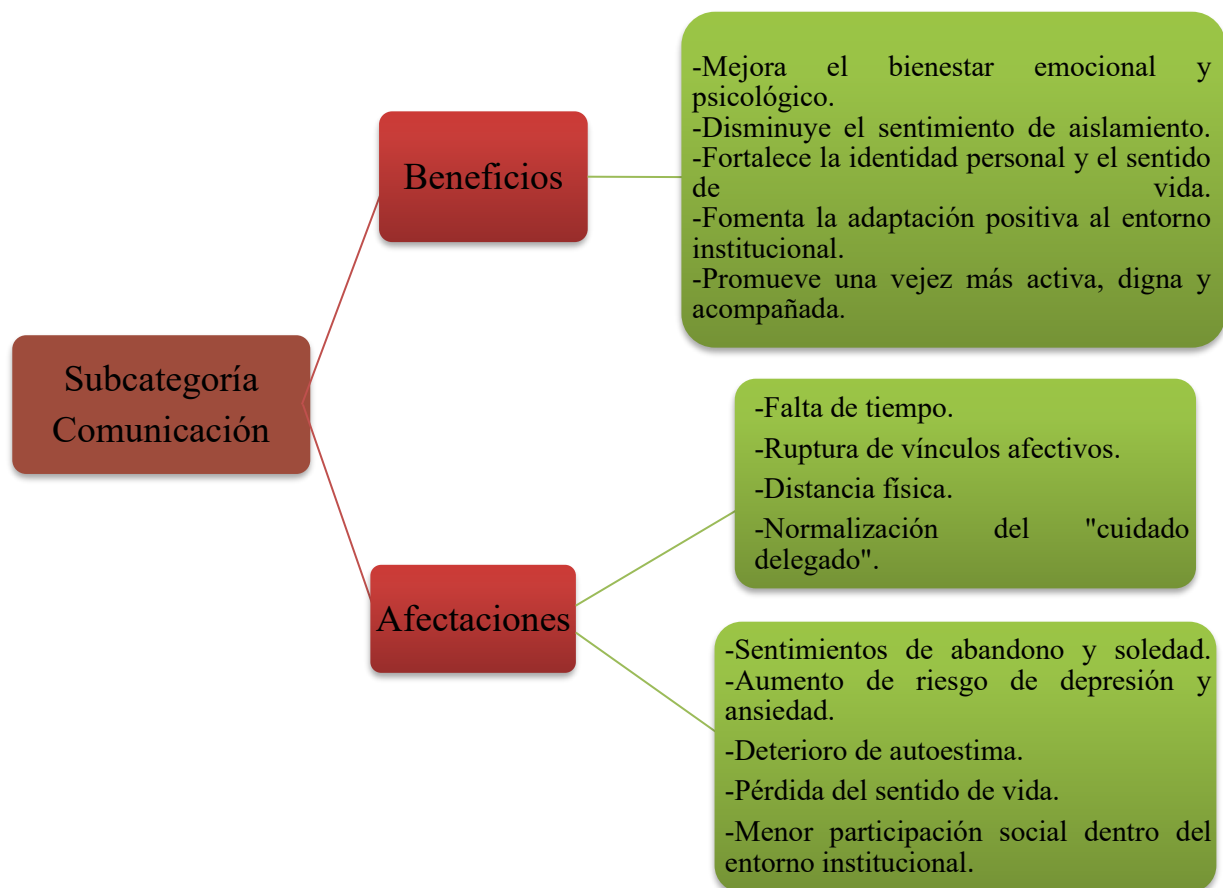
Subcategoría Comunicación

Beneficios

-Mejora el bienestar emocional y psicológico.
-Disminuye el sentimiento de aislamiento.
-Fortalece la identidad personal y el sentido de vida.
-Fomenta la adaptación positiva al entorno institucional.
-Promueve una vejez más activa, digna y acompañada.

Afectaciones

-Falta de tiempo.
-Ruptura de vínculos afectivos.
-Distancia física.
-Normalización del "cuidado delegado".

-Sentimientos de abandono y soledad.
-Aumento de riesgo de depresión y ansiedad.
-Deterioro de autoestima.
-Pérdida del sentido de vida.
-Menor participación social dentro del entorno institucional.